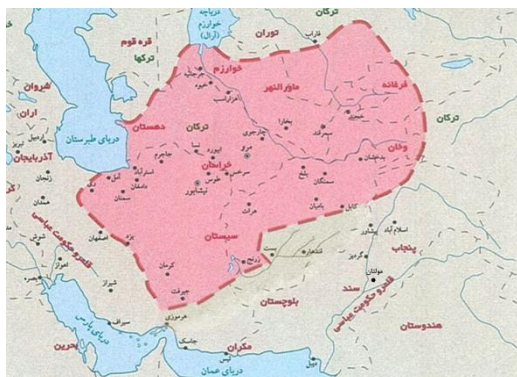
ترکان
دریاچه خوارزم (آرال)
توران
قره قوم
ترکها
خوارزم
ماوراءالنهر
فرغانه
شروان
اران
دریای طبرستان
دهستان
ترکان
بخارا
سمرقند
ترکان
آذربایجان
خراسان
مرو
وخان
نیشابور
بلخ
بدخشان
قلمرو حکومت عباسی
زنجان
هرات
کابل
ری
سیستان
بامیان
اصفهان
یزد
زرنج
بست
قندهار
پیشاور
اسلام آباد
پنجاب
شوشتر
کرمان
گردیز
مولتان
شیراز
سند
قلمرو حکومت عباسی
بلوچستان
جیرفت
هرموز
هندوستان
سیراف
مکران
بحرین
جاسک
دریای عمان